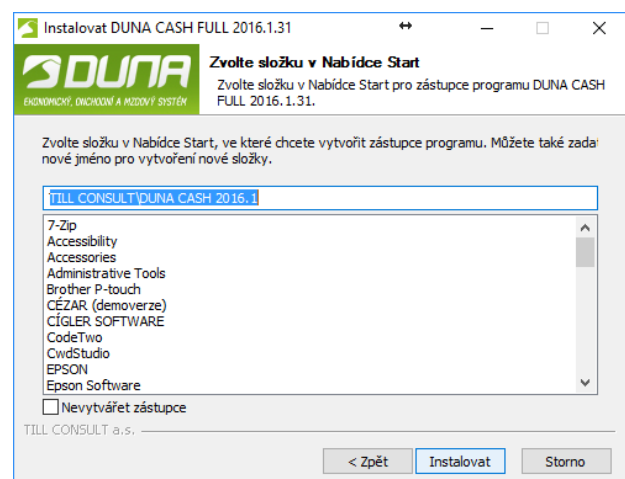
Instalovat DUNA CASH FULL 2016.1.31

DUNA
EKONOMICKÝ, OBCHODNÍ A MZDOVÝ SYSTÉM

Zvolte složku v Nabídce Start

Zvolte složku v Nabídce Start pro zástupce programu DUNA CASH FULL 2016.1.31.

Zvolte složku v Nabídce Start, ve které chcete vytvořit zástupce programu. Můžete také zada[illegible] nové jméno pro vytvoření nové složky.

TILL CONSULT\DUNA CASH 2016.1

7-Zip
Accessibility
Accessories
Administrative Tools
Brother P-touch
CÉZAR (demoverze)
CÍGLER SOFTWARE
CodeTwo
CwdStudio
EPSON
Epson Software

Nevytvářet zástupce

TILL CONSULT a.s.

< Zpět
Instalovat
Storno